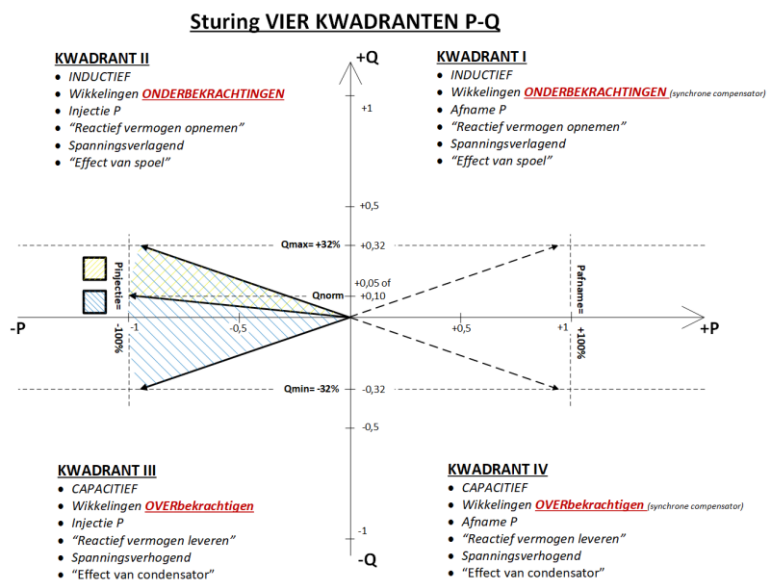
Sturing VIER KWADRANTEN P-Q

KWADRANT II
- INDUCTIEF
- Wikkelingen ONDERBEKRACHTINGEN
- Injectie P
- "Reactief vermogen opnemen"
- Spanningsverlagend
- "Effect van spoel"

+Q

KWADRANT I
- INDUCTIEF
- Wikkelingen ONDERBEKRACHTINGEN (synchrone compensator)
- Afname P
- "Reactief vermogen opnemen"
- Spanningsverlagend
- "Effect van spoel"

+1
+0,5
Qmax= +32%
+0,32
Pinjectie=
Pafname=
+0,05 of
Qnorm
+0,10
-P
-1
-0,5
+0,5
+1
+P
-100%
+100%
Qmin= -32%
-0,32
-0,5

KWADRANT III
- CAPACITIEF
- Wikkelingen OVERbekrachtigen
- Injectie P
- "Reactief vermogen leveren"
- Spanningsverhogend
- "Effect van condensator"

-1
-Q

KWADRANT IV
- CAPACITIEF
- Wikkelingen OVERbekrachtigen (synchrone compensator)
- Afname P
- "Reactief vermogen leveren"
- Spanningsverhogend
- "Effect van condensator"